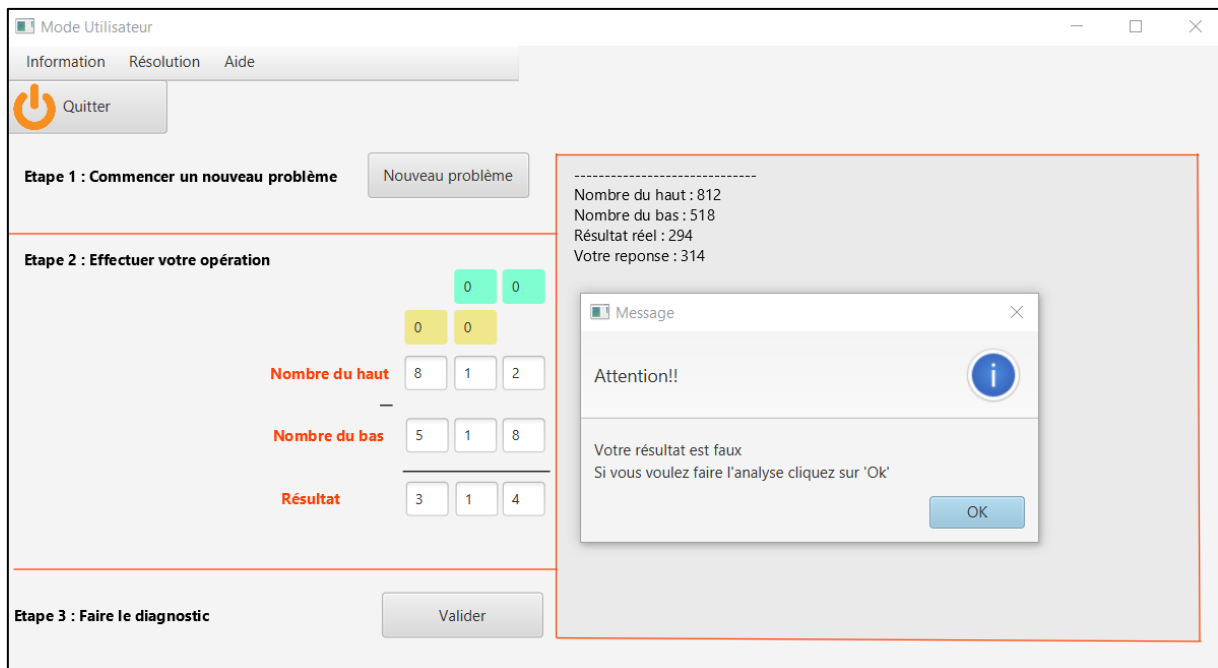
Mode Utilisateur

Information Résolution Aide

Quitter

Etape 1 : Commencer un nouveau problème

Nouveau problème

Etape 2 : Effectuer votre opération

0 0

0 0

Nombre du haut 8 1 2

−

Nombre du bas 5 1 8

Résultat 3 1 4

Etape 3 : Faire le diagnostic

Valider

------------------------------
Nombre du haut : 812
Nombre du bas : 518
Résultat réel : 294
Votre reponse : 314

Message

Attention!!

Votre résultat est faux
Si vous voulez faire l'analyse cliquez sur 'Ok'

OK